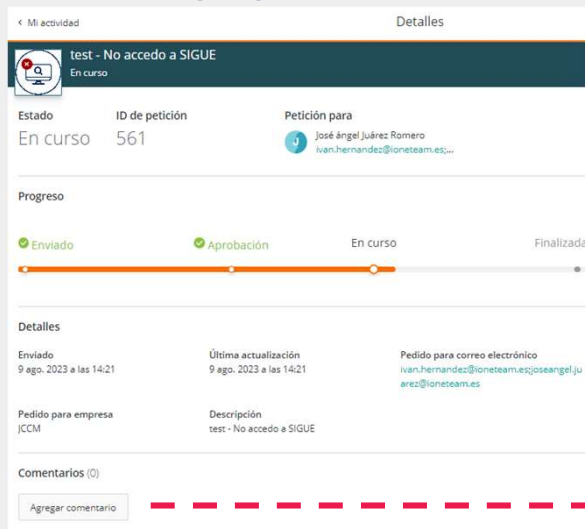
< Mi actividad

Detalles

test - No accedo a SIGUE
En curso

Estado
En curso

ID de petición
561

Petición para
José ángel Juárez Romero
ivan.hernandez@ioneteam.es;...

Progreso

Enviado

Aprobación

En curso

Finalizada

Detalles

Enviado
9 ago. 2023 a las 14:21

Última actualización
9 ago. 2023 a las 14:21

Pedido para correo electrónico
ivan.hernandez@ioneteam.es;joseangel.juarez@ioneteam.es

Pedido para empresa
JCCM

Descripción
test - No accedo a SIGUE

Comentarios (0)

Agregar comentario